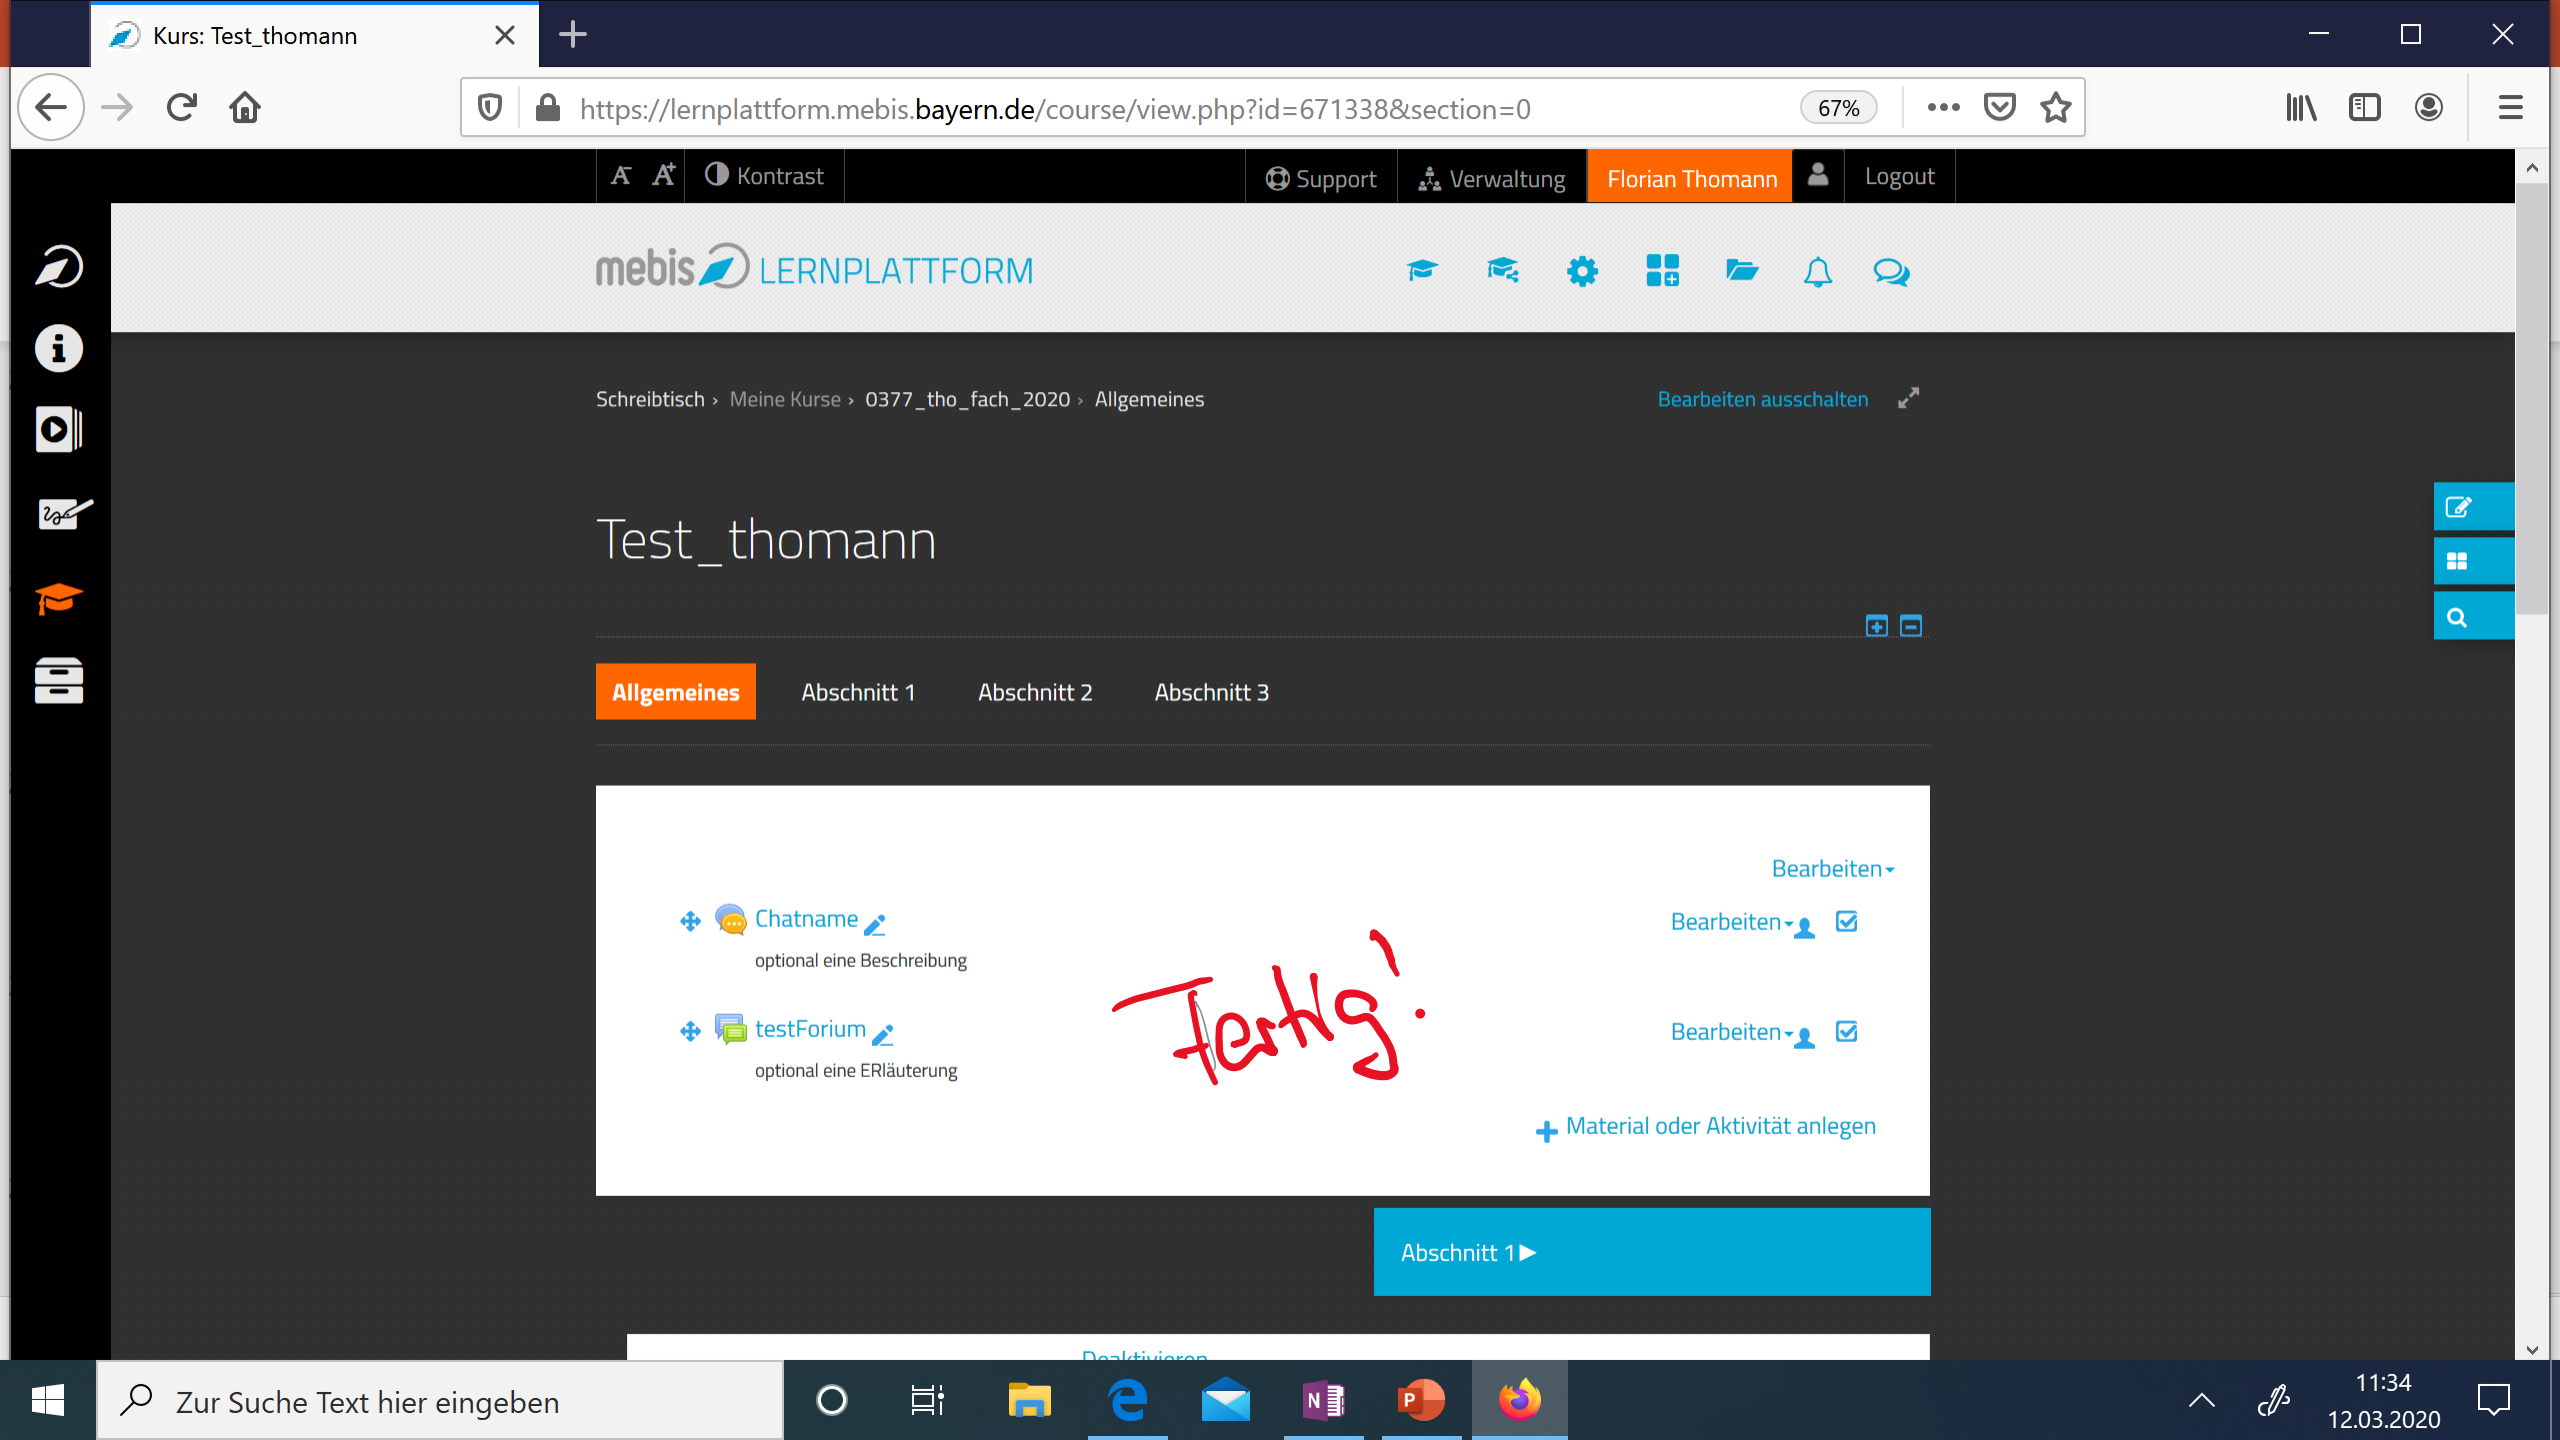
Kurs: Test_thomann

https://lernplattform.mebis.bayern.de/course/view.php?id=671338&section=0

67%

A A Kontrast

Support Verwaltung Florian Thomann Logout

mebis LERNPLATTFORM

Schreibtisch › Meine Kurse › 0377_tho_fach_2020 › Allgemeines

Bearbeiten ausschalten

Test_thomann

Allgemeines Abschnitt 1 Abschnitt 2 Abschnitt 3

Bearbeiten

Chatname

optional eine Beschreibung

Bearbeiten

testForium

optional eine ERläuterung

Bearbeiten

Fertig!

Material oder Aktivität anlegen

Abschnitt 1 ▶

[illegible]

Zur Suche Text hier eingeben

11:34
12.03.2020